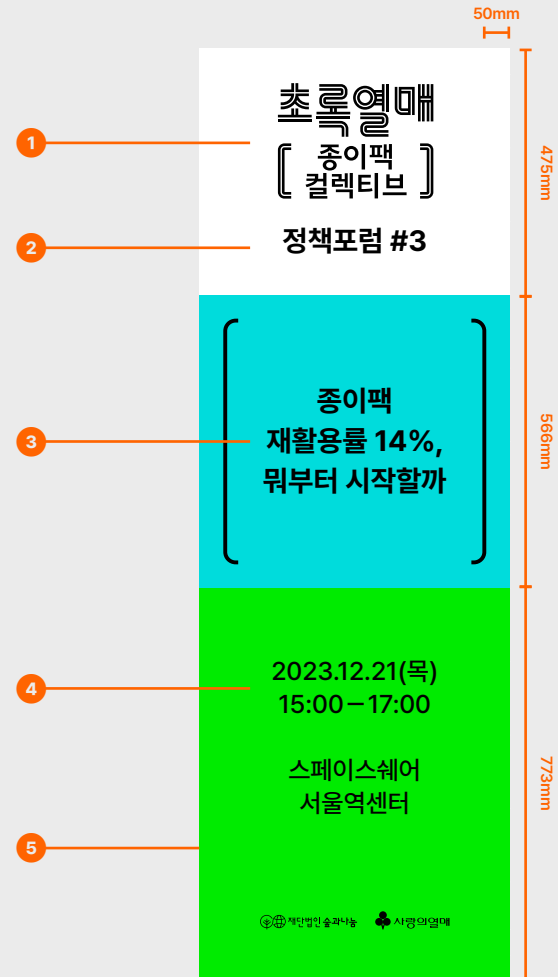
50mm

1

초록열매

종이팩
컬렉티브

2

정책포럼 #3

475mm

3

종이팩
재활용률 14%,
뭐부터 시작할까

566mm

4

2023.12.21(목)
15:00 – 17:00

스페이스쉐어
서울역센터

5

재단법인 숲과나눔 사랑의열매

773mm